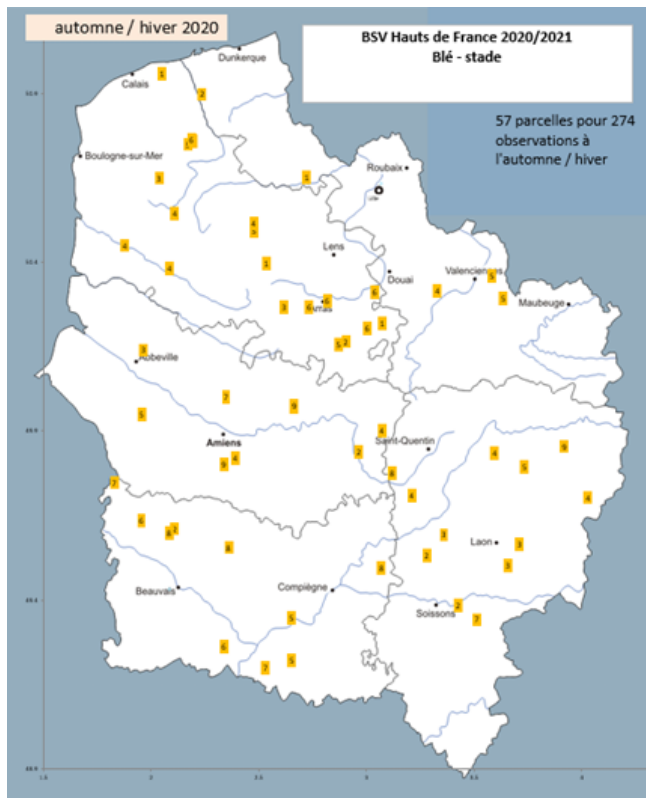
automne / hiver 2020

BSV Hauts de France 2020/2021
Blé - stade

57 parcelles pour 274 observations à l'automne / hiver

Dunkerque
Calais
Boulogne-sur-Mer
Roubaix
Lille
Lens
Douai
Valenciennes
Maubeuge
Arras
Abbeville
Amiens
Saint-Quentin
Laon
Beauvais
Compiègne
Soissons

1
2
6
3
1
4
4
4
4
1
4
3
6
6
6
3
5
2
6
3
4
3
5
5
7
9
4
2
9
4
8
4
9
5
7
6
8
4
8
3
2
3
3
8
2
5
7
6
5
7
5
4